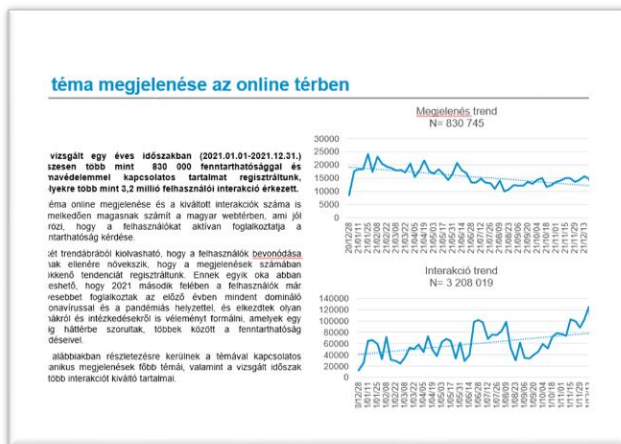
téma megjelenése az online térben

vizsgált egy éves időszakban (2021.01.01-2021.12.31.) szesen több mint 830 000 fenntarthatósággal és navédelemmel kapcsolatos tartalmat regisztráltunk, lyekre több mint 3,2 millió felhasználói interakció érkezett.

téma online megjelenése és a kiváltott interakciók száma is melkedően magasnak számít a magyar webtérben, ami jól rözi, hogy a felhasználókat aktívan foglalkoztatja a ntarthatóság kérdése.

ét trendábrából kiolvasható, hogy a felhasználók bevonódása nak ellenére növekszik, hogy a megjelenések számában kkenő tendenciát regisztráltunk. Ennek egyik oka abban ehető, hogy 2021 második felében a felhasználók már vesebbet foglalkoztak az előző évben mindent domináló onavírussal és a pandémiás helyzettel, és elkezdtek olyan ákról és intézkedésekről is véleményt formálni, amelyek egy ig háttérbe szorultak, többek között a fenntarthatóság déseivel.

alábbiakban részletezésre kerülnek a témával kapcsolatos anikus megjelenések főbb témái, valamint a vizsgált időszak több interakciót kiváltó tartalmai.

Megjelenés trend
N= 830 745

30000
25000
20000
15000
10000
5000
0

20/12/28 21/01/11 21/01/25 21/02/08 21/02/22 21/03/08 21/03/22 21/04/05 21/04/19 21/05/03 21/05/17 21/05/31 21/06/14 21/06/28 21/07/12 21/07/26 21/08/09 21/08/23 21/09/06 21/09/20 21/10/04 21/10/18 21/11/01 21/11/15 21/11/29 21/12/13

Interakció trend
N= 3 208 019

140000
120000
100000
80000
60000
40000
20000
0

20/12/28 21/01/11 21/01/25 21/02/08 21/02/22 21/03/08 21/03/22 21/04/05 21/04/19 21/05/03 21/05/17 21/05/31 21/06/14 21/06/28 21/07/12 21/07/26 21/08/09 21/08/23 21/09/06 21/09/20 21/10/04 21/10/18 21/11/01 21/11/15 21/11/29 21/12/13